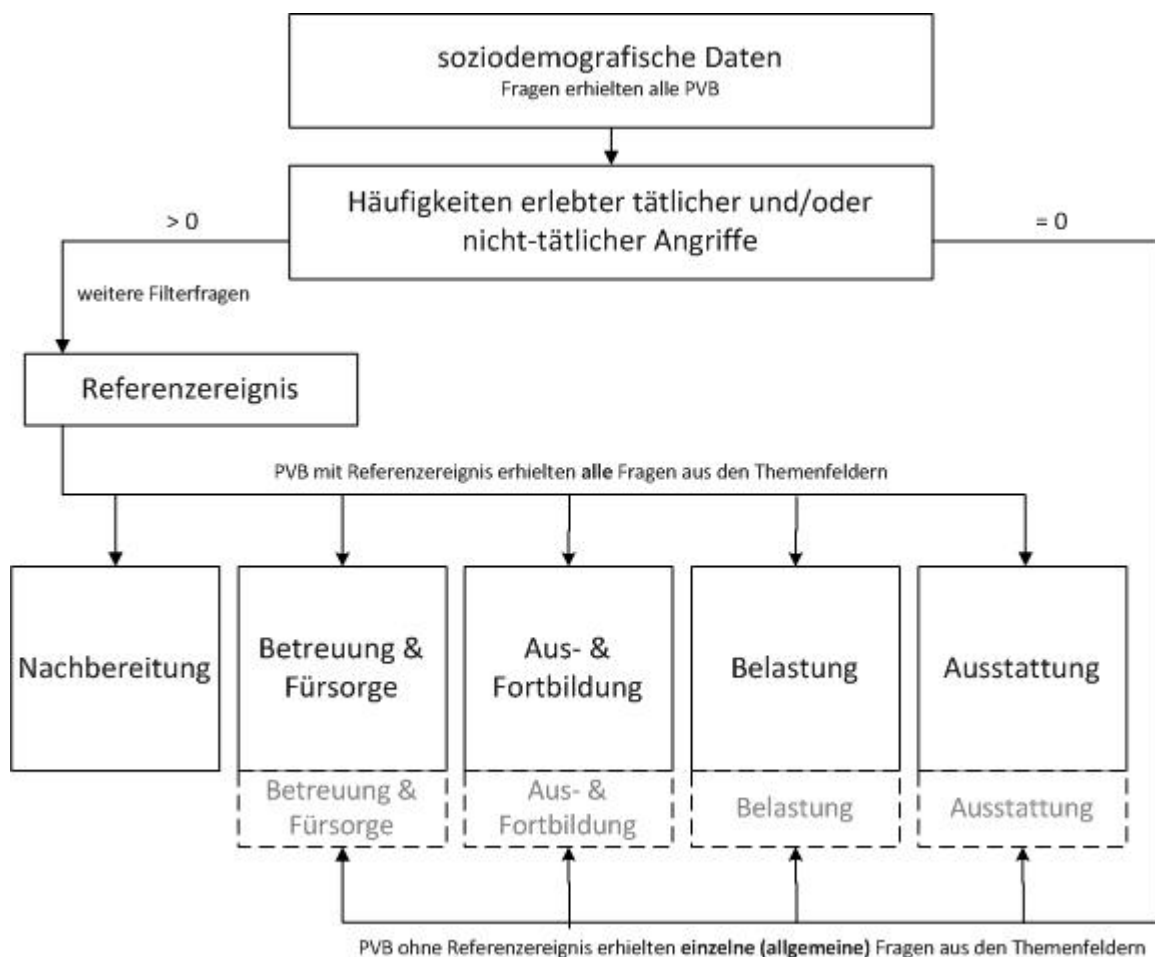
soziodemografische Daten
Fragen erhielten alle PVB

Häufigkeiten erlebter tätlicher und/oder nicht-tätlicher Angriffe

> 0

= 0

weitere Filterfragen

Referenzereignis

PVB mit Referenzereignis erhielten alle Fragen aus den Themenfeldern

Nachbereitung

Betreuung & Fürsorge

Aus- & Fortbildung

Belastung

Ausstattung

Betreuung & Fürsorge

Aus- & Fortbildung

Belastung

Ausstattung

PVB ohne Referenzereignis erhielten einzelne (allgemeine) Fragen aus den Themenfeldern